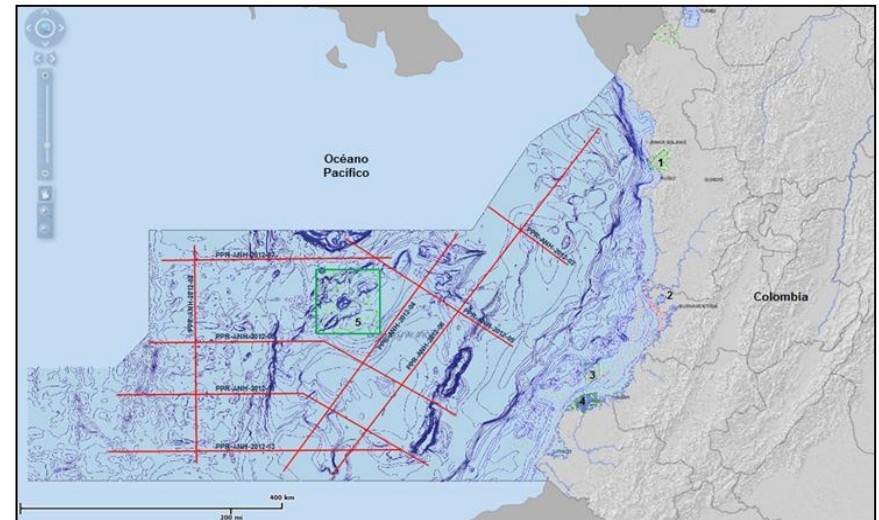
Océano Pacífico

Colombia

1

2

3

4

5

PPR-ANH-2012-07

PPR-ANH-2012-05

PPR-ANH-2012-03

PPR-ANH-2012-01

PPR-ANH-2012-04

PPR-ANH-2012-06

PPR-ANH-2012-08

PPR-ANH-2012-02

PPR-ANH-2012-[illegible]

400 km

200 mi